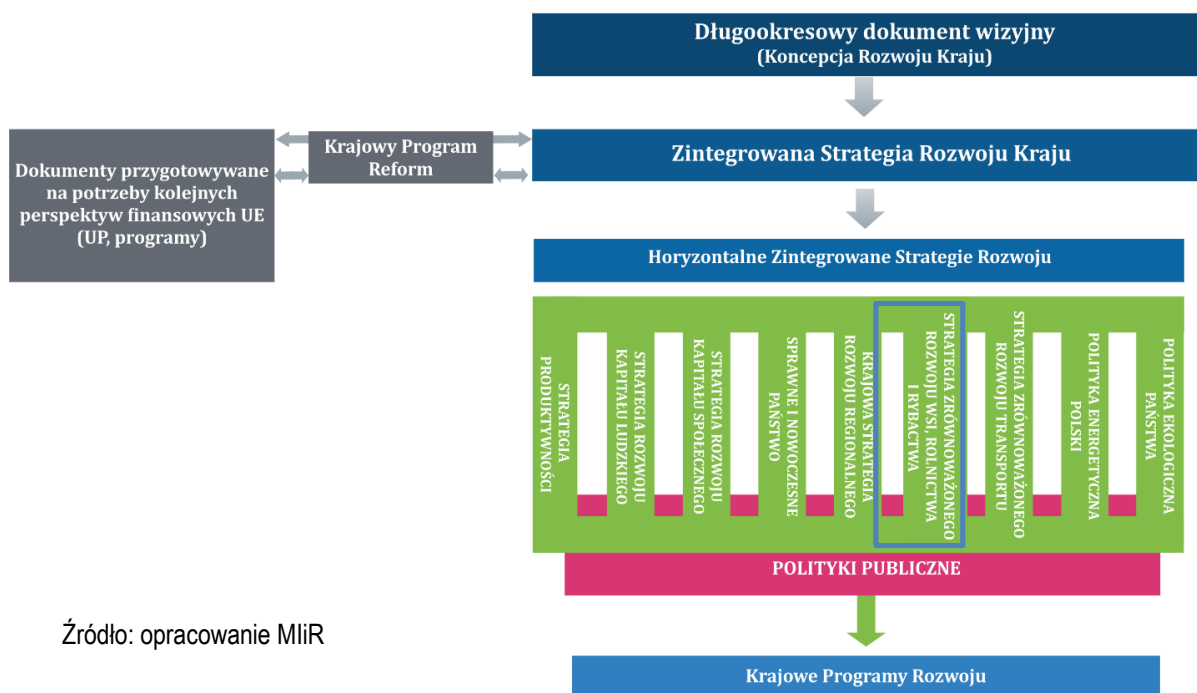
Długookresowy dokument wizyjny
(Koncepcja Rozwoju Kraju)

Dokumenty przygotowywane na potrzeby kolejnych perspektyw finansowych UE (UP, programy)

Krajowy Program Reform

Zintegrowana Strategia Rozwoju Kraju

Horyzontalne Zintegrowane Strategie Rozwoju

STRATEGIA PRODUKTYWNOŚCI

STRATEGIA ROZWOJU KAPITAŁU LUDZKIEGO

STRATEGIA ROZWOJU KAPITAŁU SPOŁECZNEGO

SPRAWNE I NOWOCZESNE PAŃSTWO

KRAJOWA STRATEGIA ROZWOJU REGIONALNEGO

STRATEGIA ZRÓWNOWAŻONEGO ROZWOJU WSI, ROLNICTWA I RYBACTWA

STRATEGIA ZRÓWNOWAŻONEGO ROZWOJU TRANSPORTU

POLITYKA ENERGETYCZNA POLSKI

POLITYKA EKOLOGICZNA PAŃSTWA

POLITYKI PUBLICZNE

Źródło: opracowanie MIiR

Krajowe Programy Rozwoju